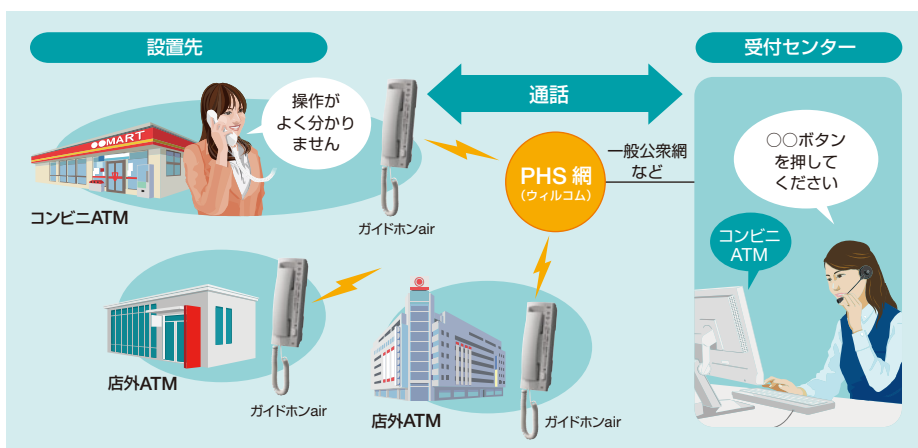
設置先

受付センター

通話

操作がよく分かりません

●●MART

コンビニATM

ガイドホンair

PHS 網
（ウィルコム）

一般公衆網など

○○ボタンを押してください

コンビニATM

店外ATM

ガイドホンair

店外ATM

ガイドホンair